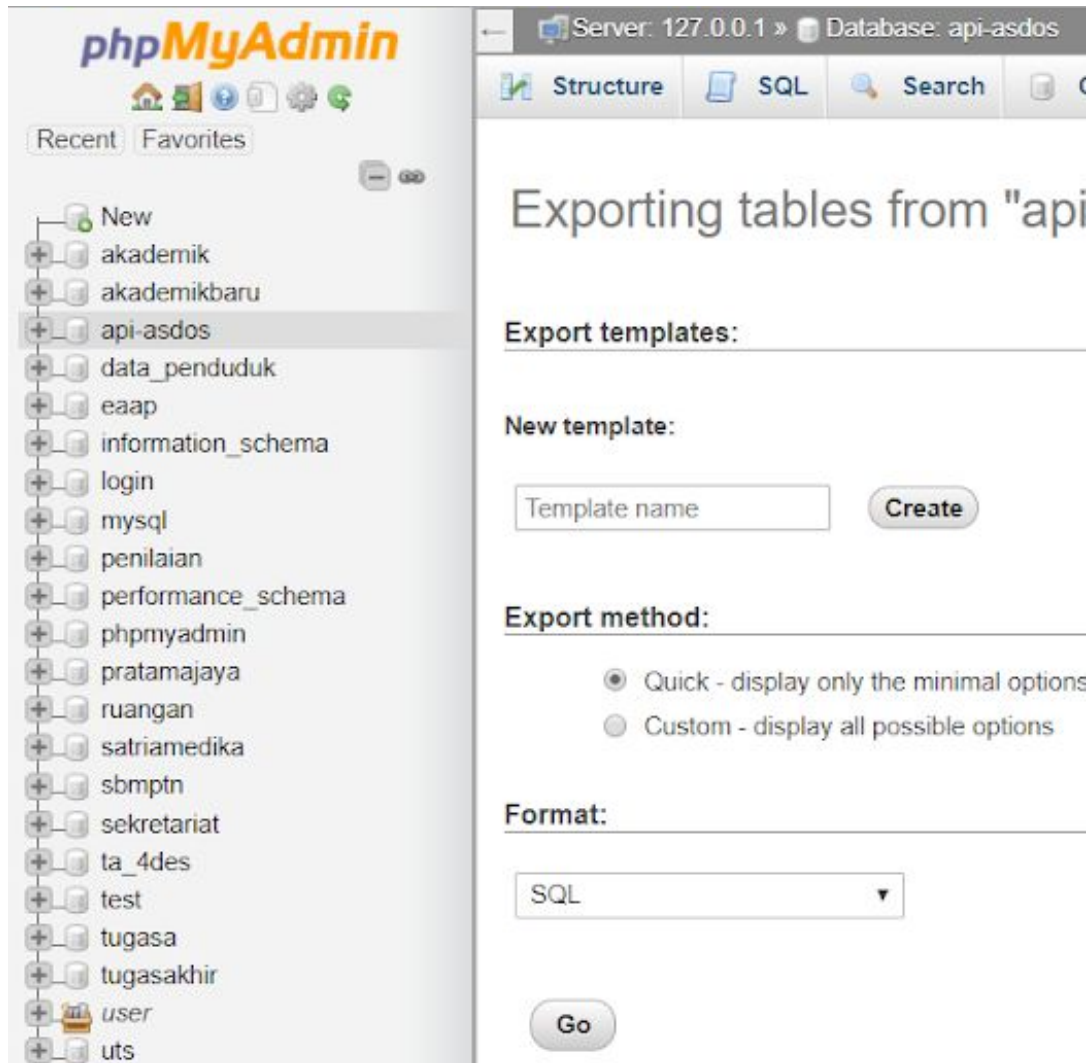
phpMyAdmin

Recent Favorites

New
akademik
akademikbaru
api-asdos
data_penduduk
eaap
information_schema
login
mysql
penilaian
performance_schema
phpmyadmin
pratamajaya
ruangan
satriamedika
sbmptn
sekretariat
ta_4des
test
tugasa
tugasakhir
user
uts

Server: 127.0.0.1 » Database: api-asdos

Structure SQL Search

Exporting tables from "api

Export templates:

New template:

Template name Create

Export method:

Quick - display only the minimal options
Custom - display all possible options

Format:

SQL

Go